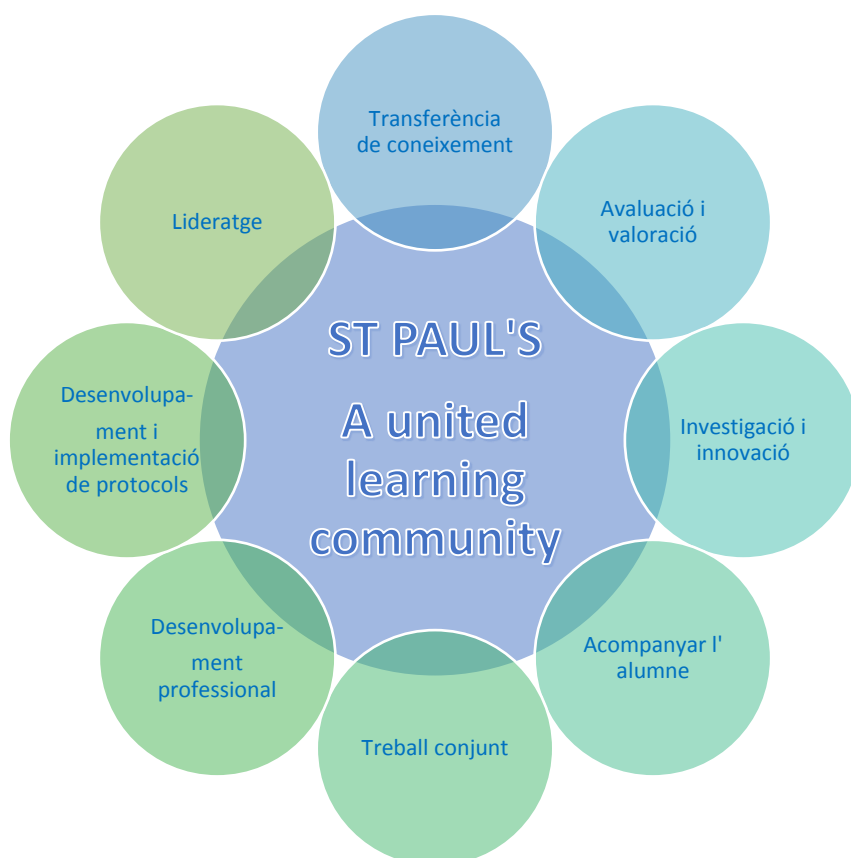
ST PAUL'S

A united learning community

Transferència de coneixement

Avaluació i valoració

Investigació i innovació

Acompanyar l' alumne

Treball conjunt

Desenvolupament professional

Desenvolupament i implementació de protocols

Lideratge